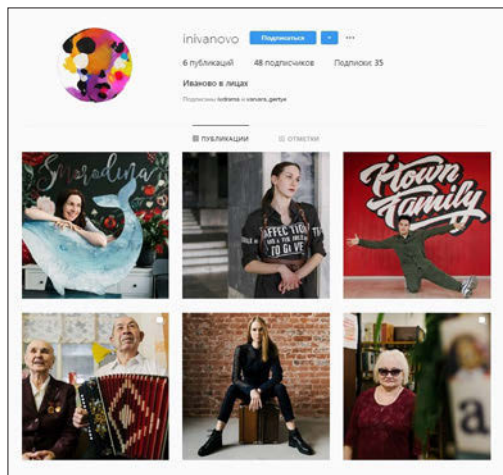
inivanovo Подписаться ▾ ···

6 публикаций 48 подписчиков Подписки: 35

Иваново в лицах

Подписаны: ivdrama и varvara_gertye

ПУБЛИКАЦИИ ОТМЕТКИ

Smorodina

AFFECTION IS THE ONLY THING I HAVE TO GIVE

Hown family

a